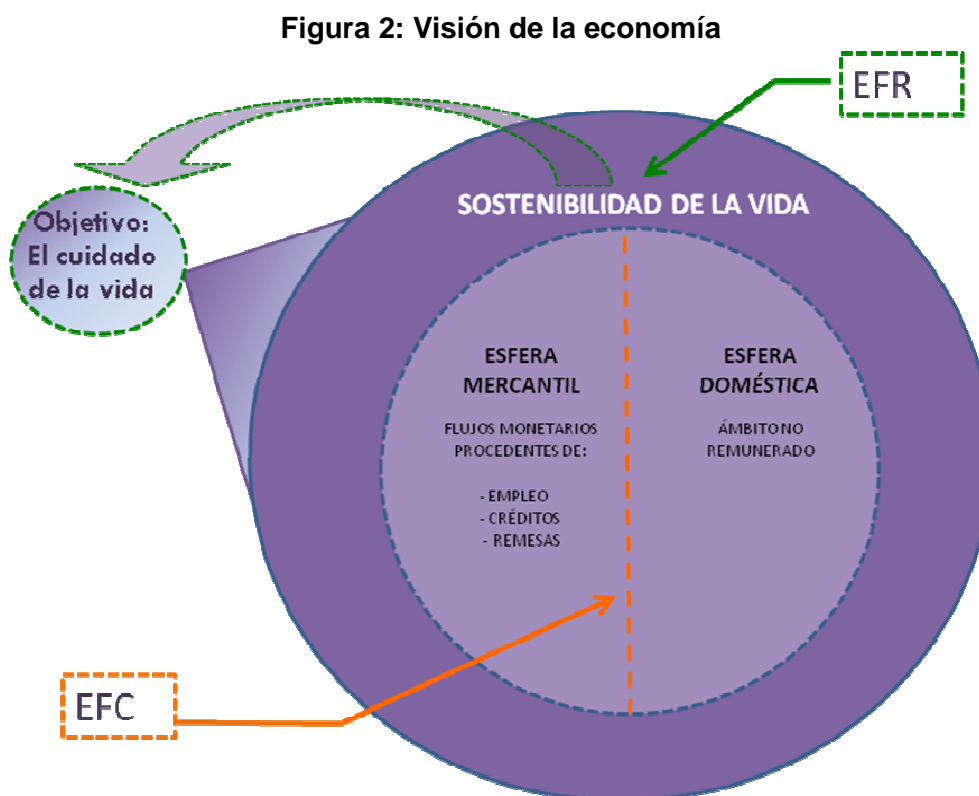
Figura 2: Visión de la economía

EFR

Objetivo: El cuidado de la vida

SOSTENIBILIDAD DE LA VIDA

ESFERA MERCANTIL

FLUJOS MONETARIOS PROCEDENTES DE:

- EMPLEO
- CRÉDITOS
- REMESAS

ESFERA DOMÉSTICA

ÁMBITO NO REMUNERADO

EFC